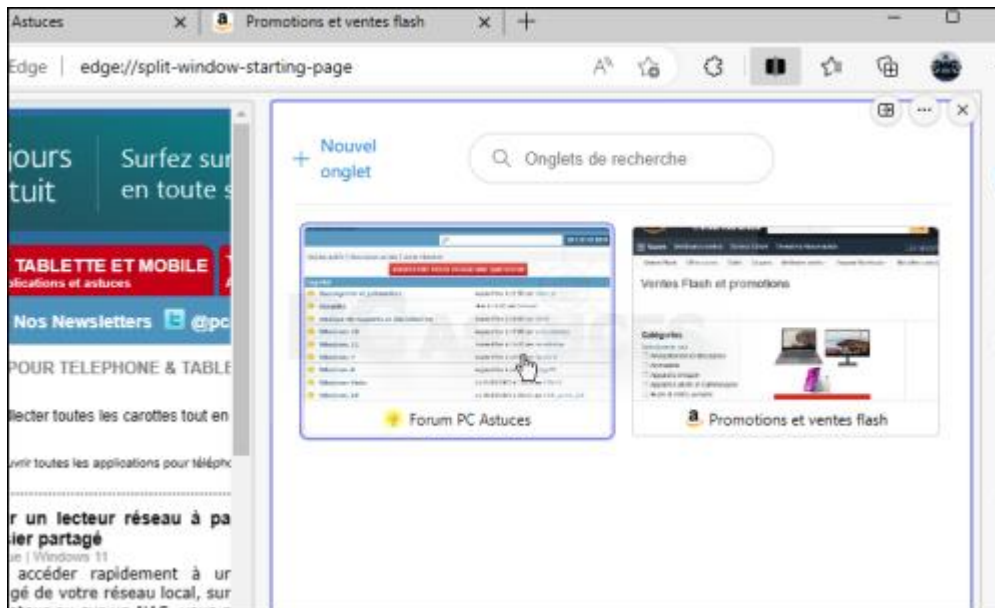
Astuces
Promotions et ventes flash
Edge | edge://split-window-starting-page

jours tuit
Surfez sur en toute s
TABLETTE ET MOBILE
plications et astuces
Nos Newsletters @pc
POUR TELEPHONE & TABLE
llecter toutes les carottes tout en
uvrir toutes les applications pour télépho
r un lecteur réseau à pa ier partagé
e | Windows 11
accéder rapidement à ur gé de votre réseau local, sur

+ Nouvel onglet
Onglets de recherche
Forum PC Astuces
Ventes Flash et promotions
Catégories
Promotions et ventes flash